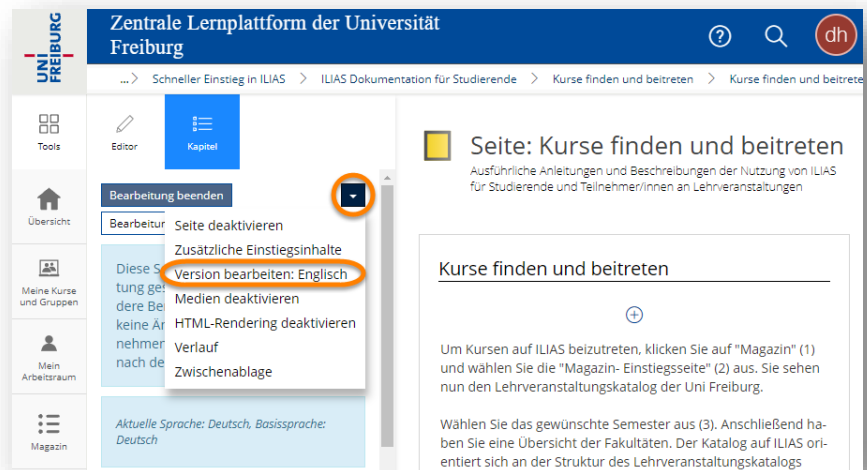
UNI FREIBURG

Zentrale Lernplattform der Universität Freiburg

dh

... > Schneller Einstieg in ILIAS > ILIAS Dokumentation für Studierende > Kurse finden und beitreten > Kurse finden und beitrete

Tools

Übersicht

Meine Kurse und Gruppen

Mein Arbeitsraum

Magazin

Editor

Kapitel

Bearbeitung beenden

Bearbeitu

Seite deaktivieren
Zusätzliche Einstiegsinhalte
Version bearbeiten: Englisch
Medien deaktivieren
HTML-Rendering deaktivieren
Verlauf
Zwischenablage

Diese S tung ges dere Be keine A nehmer nach de

Aktuelle Sprache: Deutsch, Basissprache: Deutsch

Seite: Kurse finden und beitreten

Ausführliche Anleitungen und Beschreibungen der Nutzung von ILIAS für Studierende und Teilnehmer/innen an Lehrveranstaltungen

Kurse finden und beitreten

Um Kursen auf ILIAS beizutreten, klicken Sie auf "Magazin" (1) und wählen Sie die "Magazin- Einstiegsseite" (2) aus. Sie sehen nun den Lehrveranstaltungskatalog der Uni Freiburg.

Wählen Sie das gewünschte Semester aus (3). Anschließend haben Sie eine Übersicht der Fakultäten. Der Katalog auf ILIAS orientiert sich an der Struktur des Lehrveranstaltungskatalogs